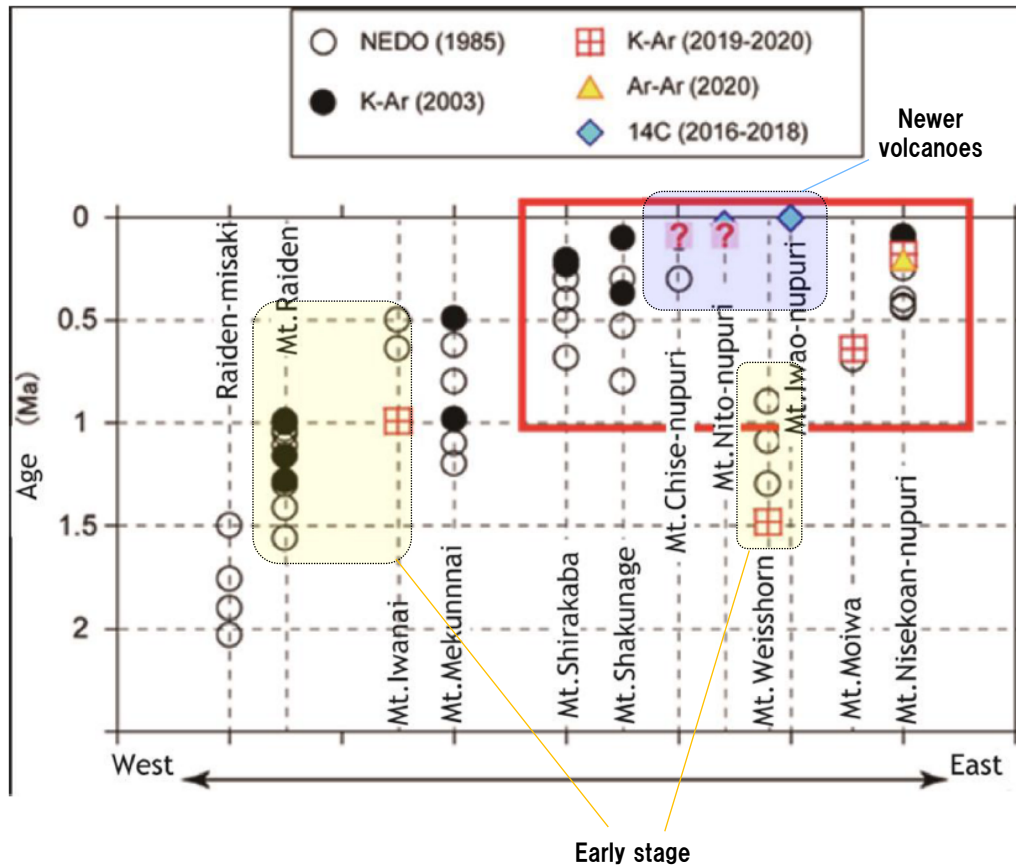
NEDO (1985)
K-Ar (2003)
K-Ar (2019-2020)
Ar-Ar (2020)
14C (2016-2018)

Newer volcanoes

Age (Ma)
0
0.5
1
1.5
2

Raiden-misaki
Mt. Raiden
Mt. Iwanai
Mt. Mekunnnai
Mt. Shirakaba
Mt. Shakunage
Mt. Chise-nupuri
Mt. Nito-nupuri
Mt. Iwao-nupuri
Mt. Weisshorn
Mt. Moiwa
Mt. Nisekoan-nupuri

?
?

West
East

Early stage